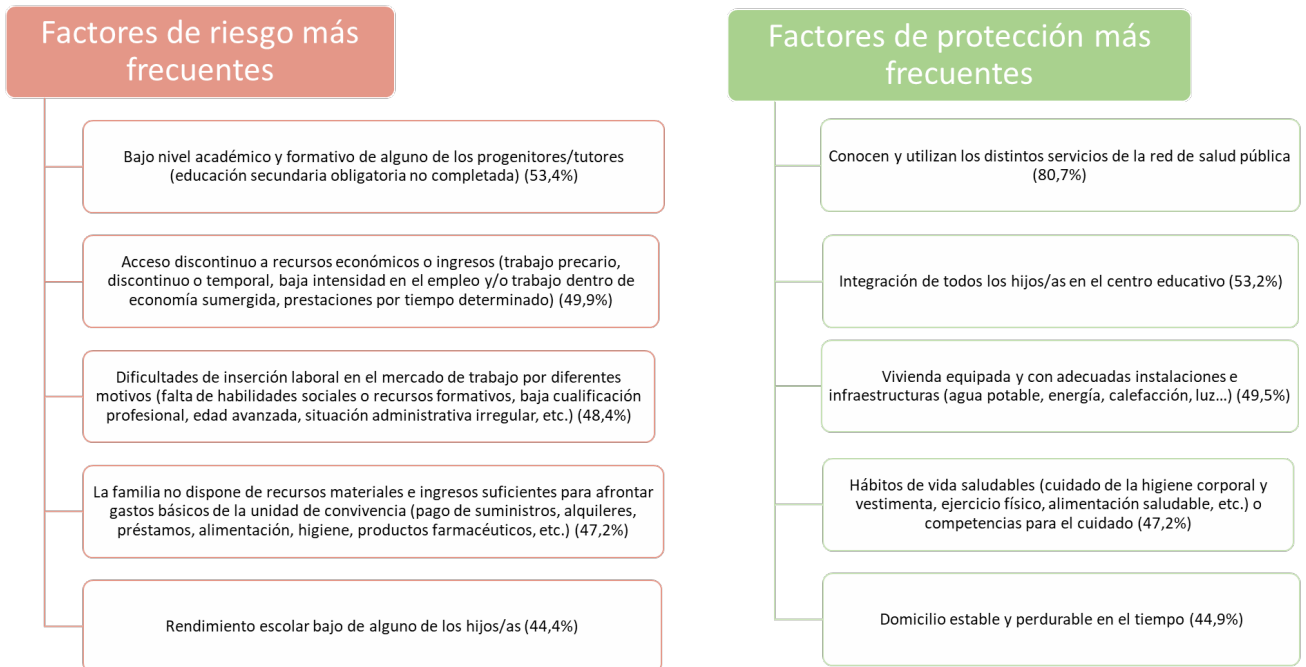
Factores de riesgo más frecuentes

Bajo nivel académico y formativo de alguno de los progenitores/tutores (educación secundaria obligatoria no completada) (53,4%)

Acceso discontinuo a recursos económicos o ingresos (trabajo precario, discontinuo o temporal, baja intensidad en el empleo y/o trabajo dentro de economía sumergida, prestaciones por tiempo determinado) (49,9%)

Dificultades de inserción laboral en el mercado de trabajo por diferentes motivos (falta de habilidades sociales o recursos formativos, baja cualificación profesional, edad avanzada, situación administrativa irregular, etc.) (48,4%)

La familia no dispone de recursos materiales e ingresos suficientes para afrontar gastos básicos de la unidad de convivencia (pago de suministros, alquileres, préstamos, alimentación, higiene, productos farmacéuticos, etc.) (47,2%)

Rendimiento escolar bajo de alguno de los hijos/as (44,4%)

Factores de protección más frecuentes

Conocen y utilizan los distintos servicios de la red de salud pública (80,7%)

Integración de todos los hijos/as en el centro educativo (53,2%)

Vivienda equipada y con adecuadas instalaciones e infraestructuras (agua potable, energía, calefacción, luz…) (49,5%)

Hábitos de vida saludables (cuidado de la higiene corporal y vestimenta, ejercicio físico, alimentación saludable, etc.) o competencias para el cuidado (47,2%)

Domicilio estable y perdurable en el tiempo (44,9%)